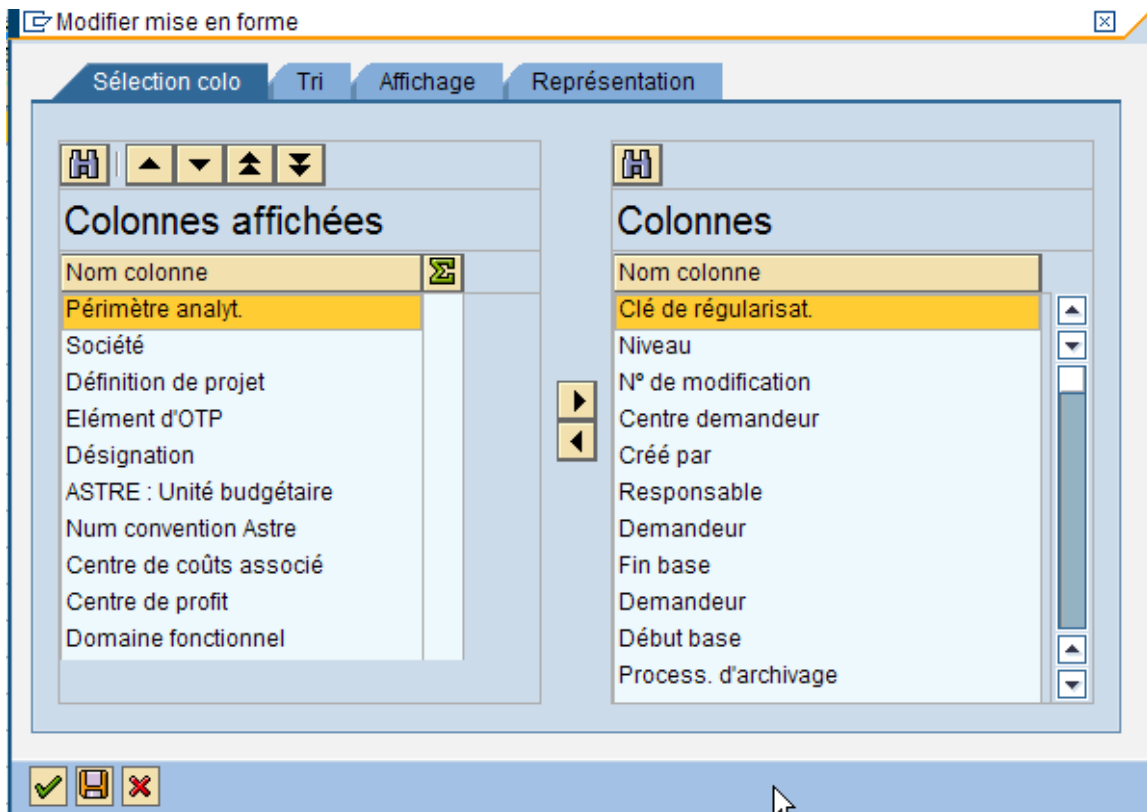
Modifier mise en forme

Sélection colo | Tri | Affichage | Représentation

Colonnes affichées

| Nom colonne |
|---|
| Périmètre analyt. |
| Société |
| Définition de projet |
| Elément d'OTP |
| Désignation |
| ASTRE : Unité budgétaire |
| Num convention Astre |
| Centre de coûts associé |
| Centre de profit |
| Domaine fonctionnel |

Colonnes

| Nom colonne |
|---|
| Clé de régularisat. |
| Niveau |
| N° de modification |
| Centre demandeur |
| Créé par |
| Responsable |
| Demandeur |
| Fin base |
| Demandeur |
| Début base |
| Process. d'archivage |